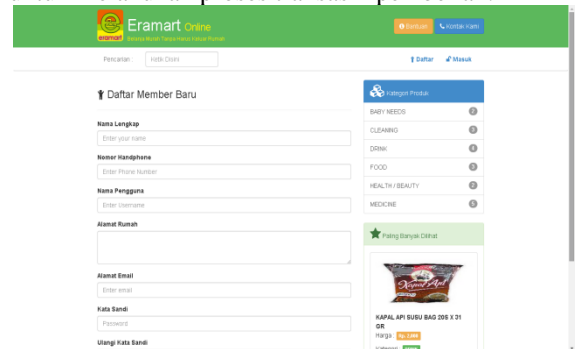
eramart Eramart Online
Belanja Murah Tanpa Harus Keluar Rumah

Bantuan
Kontak Kami

Pencarian : Ketik Disini

Daftar
Masuk

Daftar Member Baru

Nama Lengkap
Enter your name

Nomor Handphone
Enter Phone Number

Nama Pengguna
Enter Username

Alamat Rumah

Alamat Email
Enter email

Kata Sandi
Password

Ulangi Kata Sandi

Kategori Produk
BABY NEEDS 2
CLEANING 3
DRINK 4
FOOD 3
HEALTH / BEAUTY 2
MEDICINE 5

Paling Banyak Dilihat

Kapal Api

KAPAL API SUSU BAG 20S X 31 GR
Harga Rp. 2.000
Kategori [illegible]